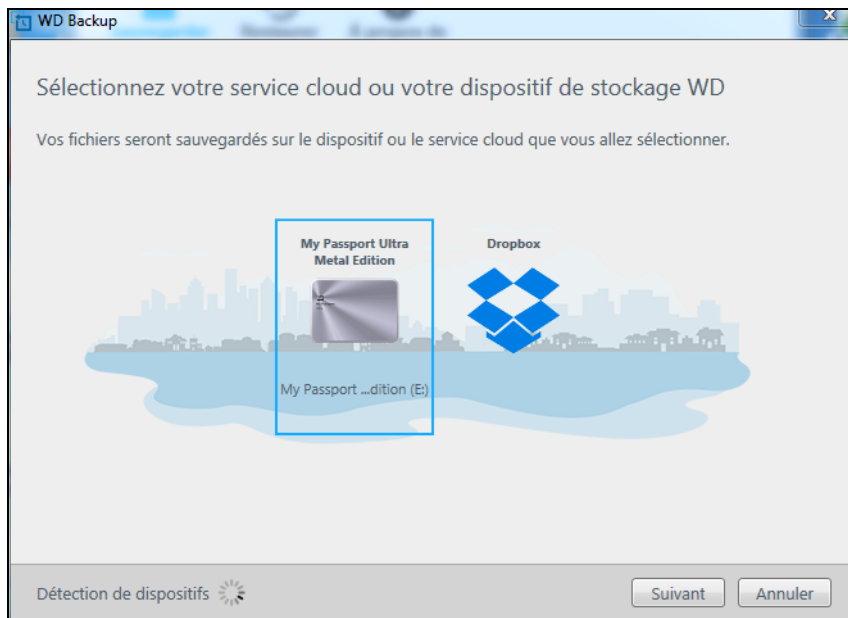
WD Backup

Sélectionnez votre service cloud ou votre dispositif de stockage WD

Vos fichiers seront sauvegardés sur le dispositif ou le service cloud que vous allez sélectionner.

My Passport Ultra Metal Edition

My Passport ...dition (E:)

Dropbox

Détection de dispositifs

Suivant

Annuler